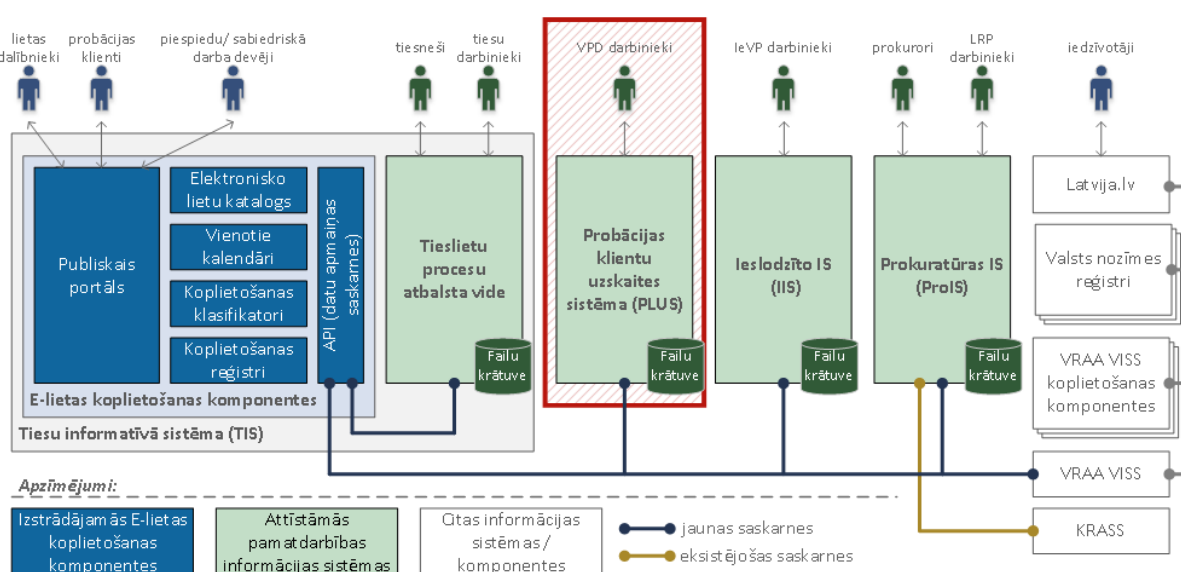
lietas dalībnieki
probācijas klienti
piespiedu/ sabiedriskā darba devēji
tiesneši
tiesu darbinieki
VPD darbinieki
IeVP darbinieki
prokurori
LRP darbinieki
iedzīvotāji

Publiskais portāls
Elektronisko lietu katalogs
Vienotie kalendāri
Koplietošanas klasifikatori
Koplietošanas reģistri
API (datu apmaiņas saskarnes)
E-lietas koplietošanas komponentes
Tiesu informatīvā sistēma (TIS)

Tieslietu procesu atbalsta vide
Failu krātuve

Probācijas klientu uzskaites sistēma (PLUS)
Failu krātuve

Ieslodzīto IS (IIS)
Failu krātuve

Prokuratūras IS (ProIS)
Failu krātuve

Latvija.lv
Valsts nozīmes reģistri
VRAA VISS koplietošanas komponentes
VRAA VISS
KRASS

Apzīmējumi:
Izstrādājamās E-lietas koplietošanas komponentes
Attīstāmās pamatdarbības informācijas sistēmas
Citas informācijas sistēmas / komponentes
jaunas saskarnes
eksistējošas saskarnes